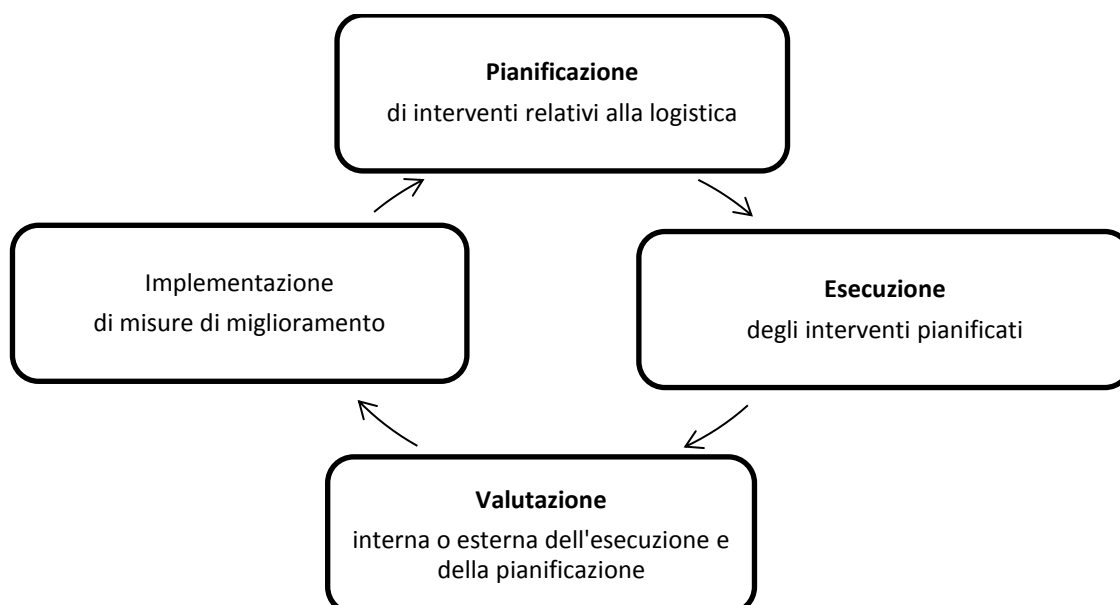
**Pianificazione**
di interventi relativi alla logistica

**Esecuzione**
degli interventi pianificati

**Valutazione**
interna o esterna dell'esecuzione e della pianificazione

Implementazione
di misure di miglioramento